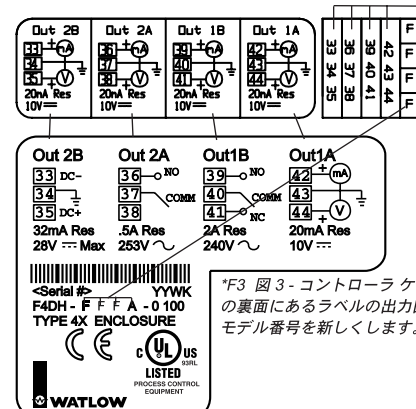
Out 2B
33
34
35
mA
V
20nA Res
10V

Out 2A
36
37
38
mA
V
20nA Res
10V

Out 1B
39
40
41
mA
V
20nA Res
10V

Out 1A
42
43
44
mA
V
20nA Res
10V

33 34 35
36 37 38
39 40 41
42 43 44
F
F
F
F

Out 2B
33 DC-
34
35 DC+
32mA Res
28V ⎓ Max

Out 2A
36 NO
37 COMM
38
.5A Res
253V ∿

Out1B
39 NO
40 COMM
41 NC
2A Res
240V ∿

Out1A
42 mA
43
44 V
20mA Res
10V ⎓

<Serial #> YYWK
F4DH - F F F A - 0 100
TYPE 4X ENCLOSURE
C€
c UL US
LISTED
PROCESS CONTROL EQUIPMENT
93RL
WATLOW

*F3 図 3 - コントローラ ケ
の裏面にあるラベルの出力
モデル番号を新しくします。